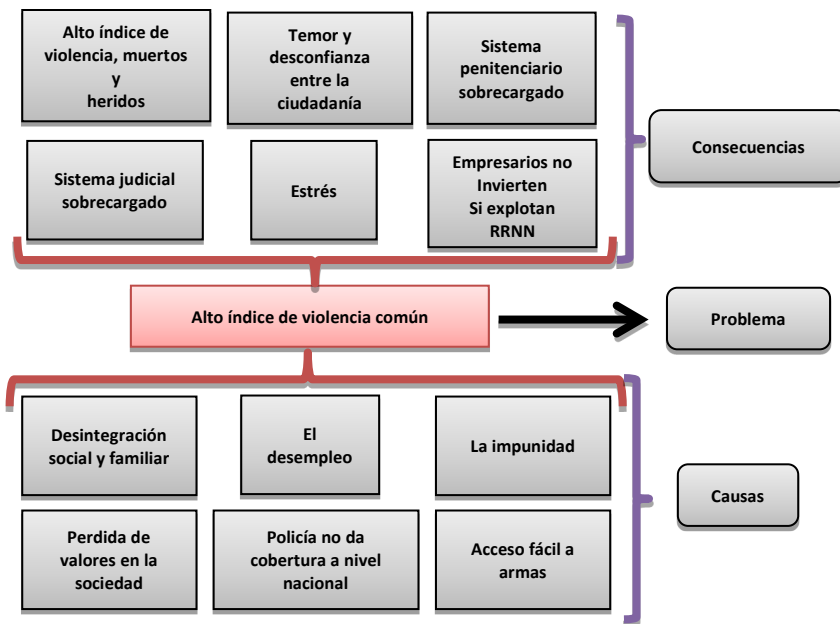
Alto índice de violencia, muertos y heridos

Temor y desconfianza entre la ciudadanía

Sistema penitenciario sobrecargado

Sistema judicial sobrecargado

Estrés

Empresarios no Invierten Si explotan RRNN

Consecuencias

Alto índice de violencia común

Problema

Desintegración social y familiar

El desempleo

La impunidad

Perdida de valores en la sociedad

Policía no da cobertura a nivel nacional

Acceso fácil a armas

Causas